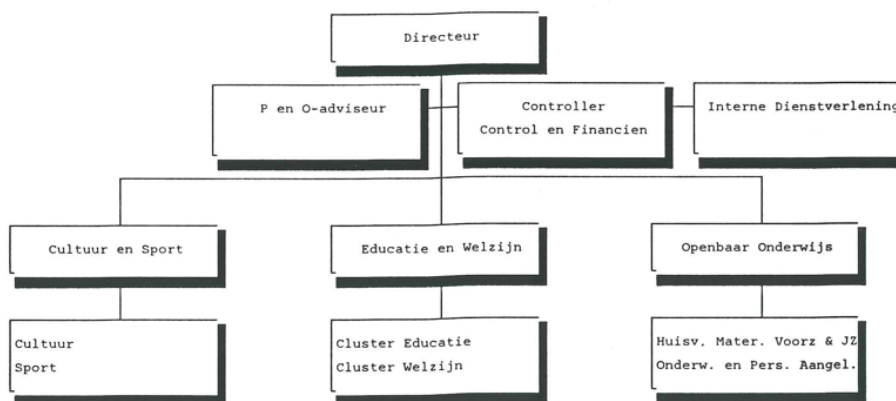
Directeur

P en O-adviseur

Controller
Control en Financien

Interne Dienstverlening

Cultuur en Sport

Educatie en Welzijn

Openbaar Onderwijs

Cultuur
Sport

Cluster Educatie
Cluster Welzijn

Huisv. Mater. Voorz & JZ
Onderw. en Pers. Aangel.